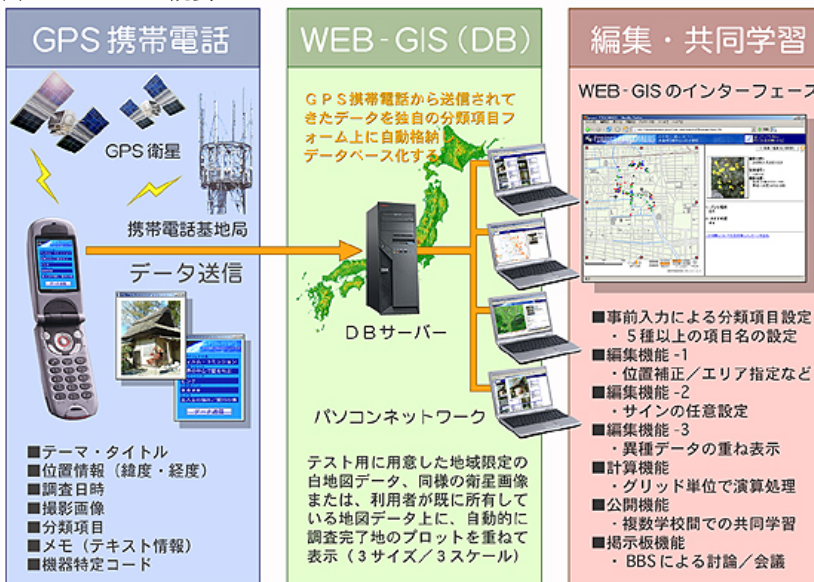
GPS 携帯電話

GPS 衛星

携帯電話基地局

データ送信

■テーマ・タイトル
■位置情報（緯度・経度）
■調査日時
■撮影画像
■分類項目
■メモ（テキスト情報）
■機器特定コード

WEB - GIS（DB）

ＧＰＳ携帯電話から送信されてきたデータを独自の分類項目フォーム上に自動格納データベース化する

ＤＢサーバー

パソコンネットワーク

テスト用に用意した地域限定の白地図データ、同様の衛星画像または、利用者が既に所有している地図データ上に、自動的に調査完了地のプロットを重ねて表示（３サイズ／３スケール）

編集・共同学習

WEB - GIS のインターフェース

■事前入力による分類項目設定
・５種以上の項目名の設定
■編集機能 -1
・位置補正／エリア指定など
■編集機能 -2
・サインの任意設定
■編集機能 -3
・異種データの重ね表示
■計算機能
・グリッド単位で演算処理
■公開機能
・複数学校間での共同学習
■掲示板機能
・BBS による討論／会議